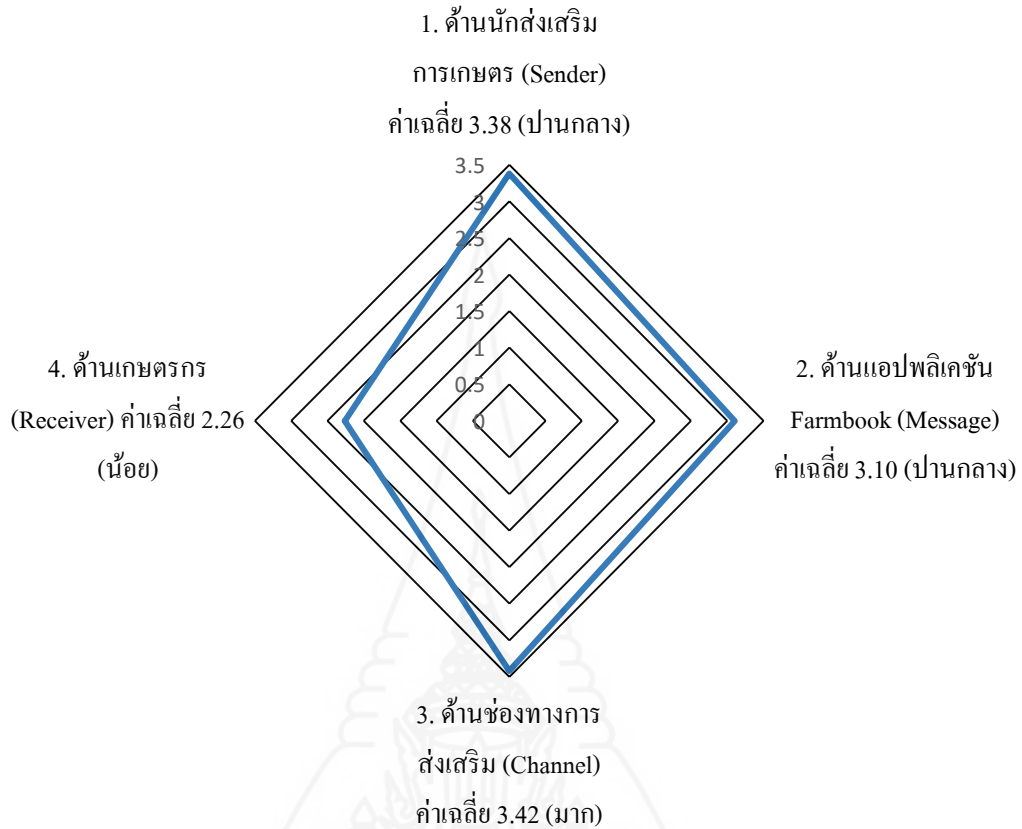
1. ด้านนักส่งเสริมการเกษตร (Sender) ค่าเฉลี่ย 3.38 (ปานกลาง)

3.5
3
2.5
2
1.5
1
0.5
0

4. ด้านเกษตรกร (Receiver) ค่าเฉลี่ย 2.26 (น้อย)

2. ด้านแอปพลิเคชัน Farmbook (Message) ค่าเฉลี่ย 3.10 (ปานกลาง)

3. ด้านช่องทางการส่งเสริม (Channel) ค่าเฉลี่ย 3.42 (มาก)